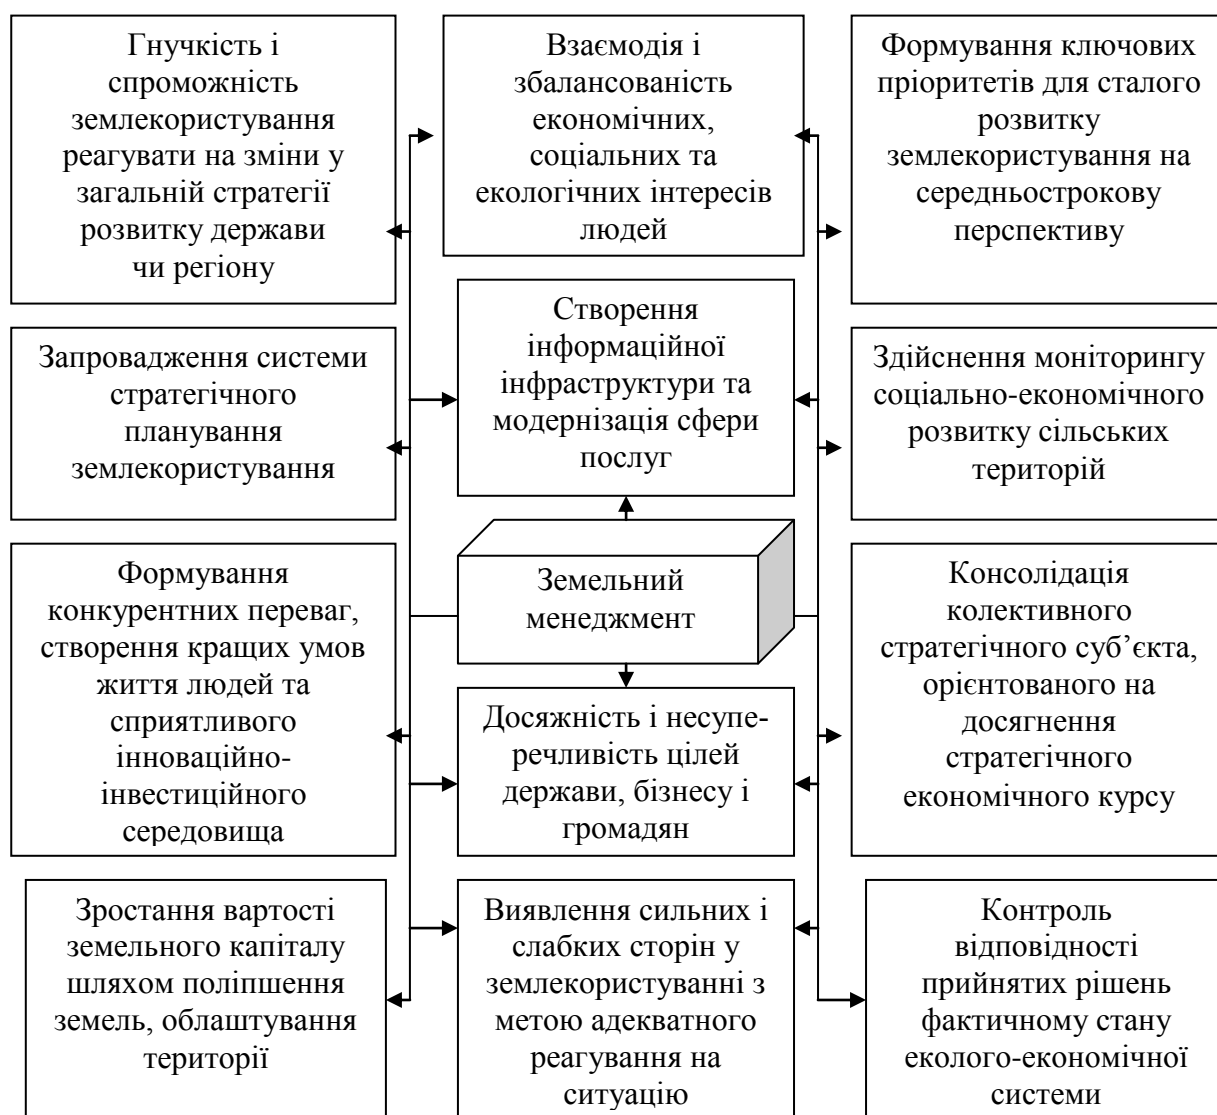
Гнучкість і спроможність землекористування реагувати на зміни у загальній стратегії розвитку держави чи регіону

Взаємодія і збалансованість економічних, соціальних та екологічних інтересів людей

Формування ключових пріоритетів для сталого розвитку землекористування на середньострокову перспективу

Запровадження системи стратегічного планування землекористування

Створення інформаційної інфраструктури та модернізація сфери послуг

Здійснення моніторингу соціально-економічного розвитку сільських територій

Формування конкурентних переваг, створення кращих умов життя людей та сприятливого інноваційно-інвестиційного середовища

Земельний менеджмент

Консолідація колективного стратегічного суб'єкта, орієнтованого на досягнення стратегічного економічного курсу

Досяжність і несуперечливість цілей держави, бізнесу і громадян

Зростання вартості земельного капіталу шляхом поліпшення земель, облаштування території

Виявлення сильних і слабких сторін у землекористуванні з метою адекватного реагування на ситуацію

Контроль відповідності прийнятих рішень фактичному стану еколого-економічної системи